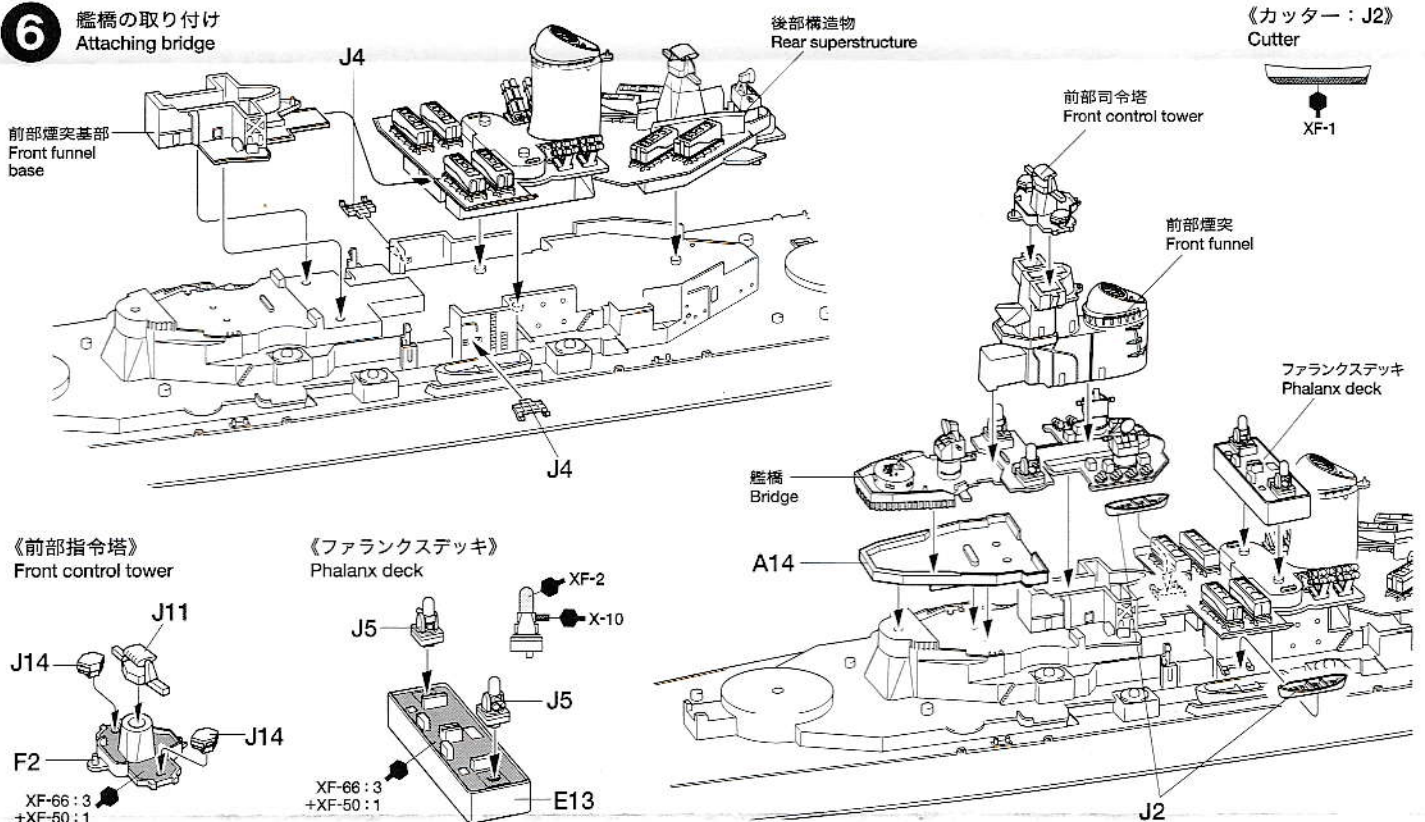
6
艦橋の取り付け
Attaching bridge

後部構造物
Rear superstructure

《カッター：J2》
Cutter
XF-1

J4

前部煙突基部
Front funnel base

前部司令塔
Front control tower

前部煙突
Front funnel

ファランクスデッキ
Phalanx deck

J4

艦橋
Bridge

《前部指令塔》
Front control tower

J11
J14
J14
F2
XF-66 : 3
+XF-50 : 1

《ファランクスデッキ》
Phalanx deck

XF-2
X-10
J5
J5
XF-66 : 3
+XF-50 : 1
E13

A14

J2